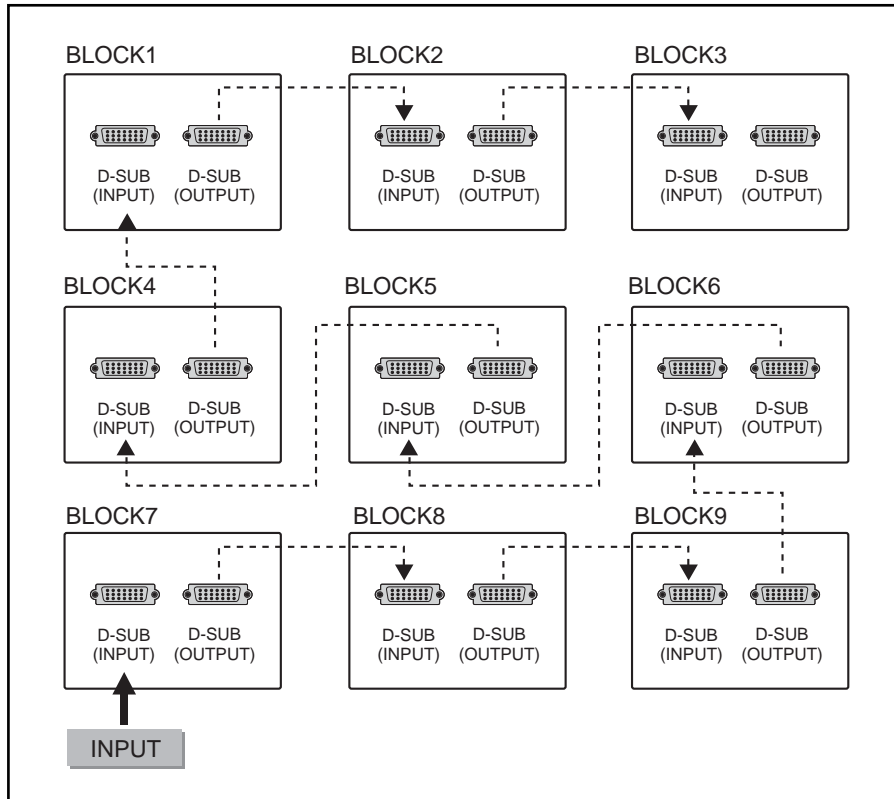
BLOCK1

D-SUB (INPUT)

D-SUB (OUTPUT)

BLOCK2

D-SUB (INPUT)

D-SUB (OUTPUT)

BLOCK3

D-SUB (INPUT)

D-SUB (OUTPUT)

BLOCK4

D-SUB (INPUT)

D-SUB (OUTPUT)

BLOCK5

D-SUB (INPUT)

D-SUB (OUTPUT)

BLOCK6

D-SUB (INPUT)

D-SUB (OUTPUT)

BLOCK7

D-SUB (INPUT)

D-SUB (OUTPUT)

BLOCK8

D-SUB (INPUT)

D-SUB (OUTPUT)

BLOCK9

D-SUB (INPUT)

D-SUB (OUTPUT)

INPUT